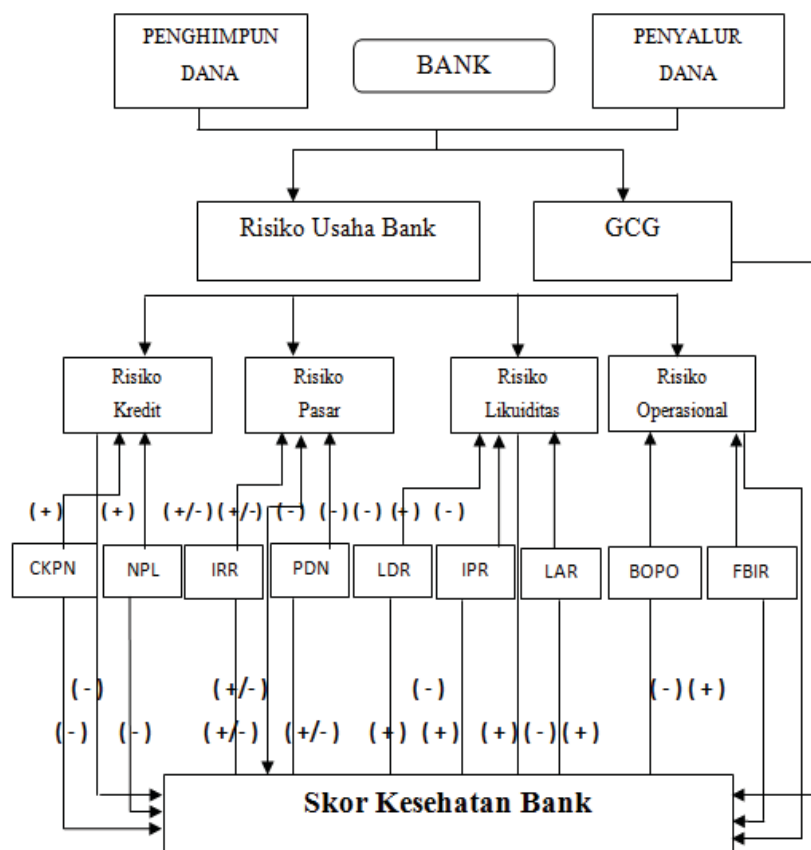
PENGHIMPUN DANA

BANK

PENYALUR DANA

Risiko Usaha Bank

GCG

Risiko Kredit

Risiko Pasar

Risiko Likuiditas

Risiko Operasional

( + ) ( + ) ( +/- ) ( +/- ) ( - ) ( - ) ( - ) ( + ) ( - )

CKPN NPL IRR PDN LDR IPR LAR BOPO FBIR

( - ) ( +/- ) ( - ) ( - ) ( + )

( - ) ( - ) ( +/- ) ( +/- ) ( + ) ( + ) ( + ) ( - ) ( + )

Skor Kesehatan Bank